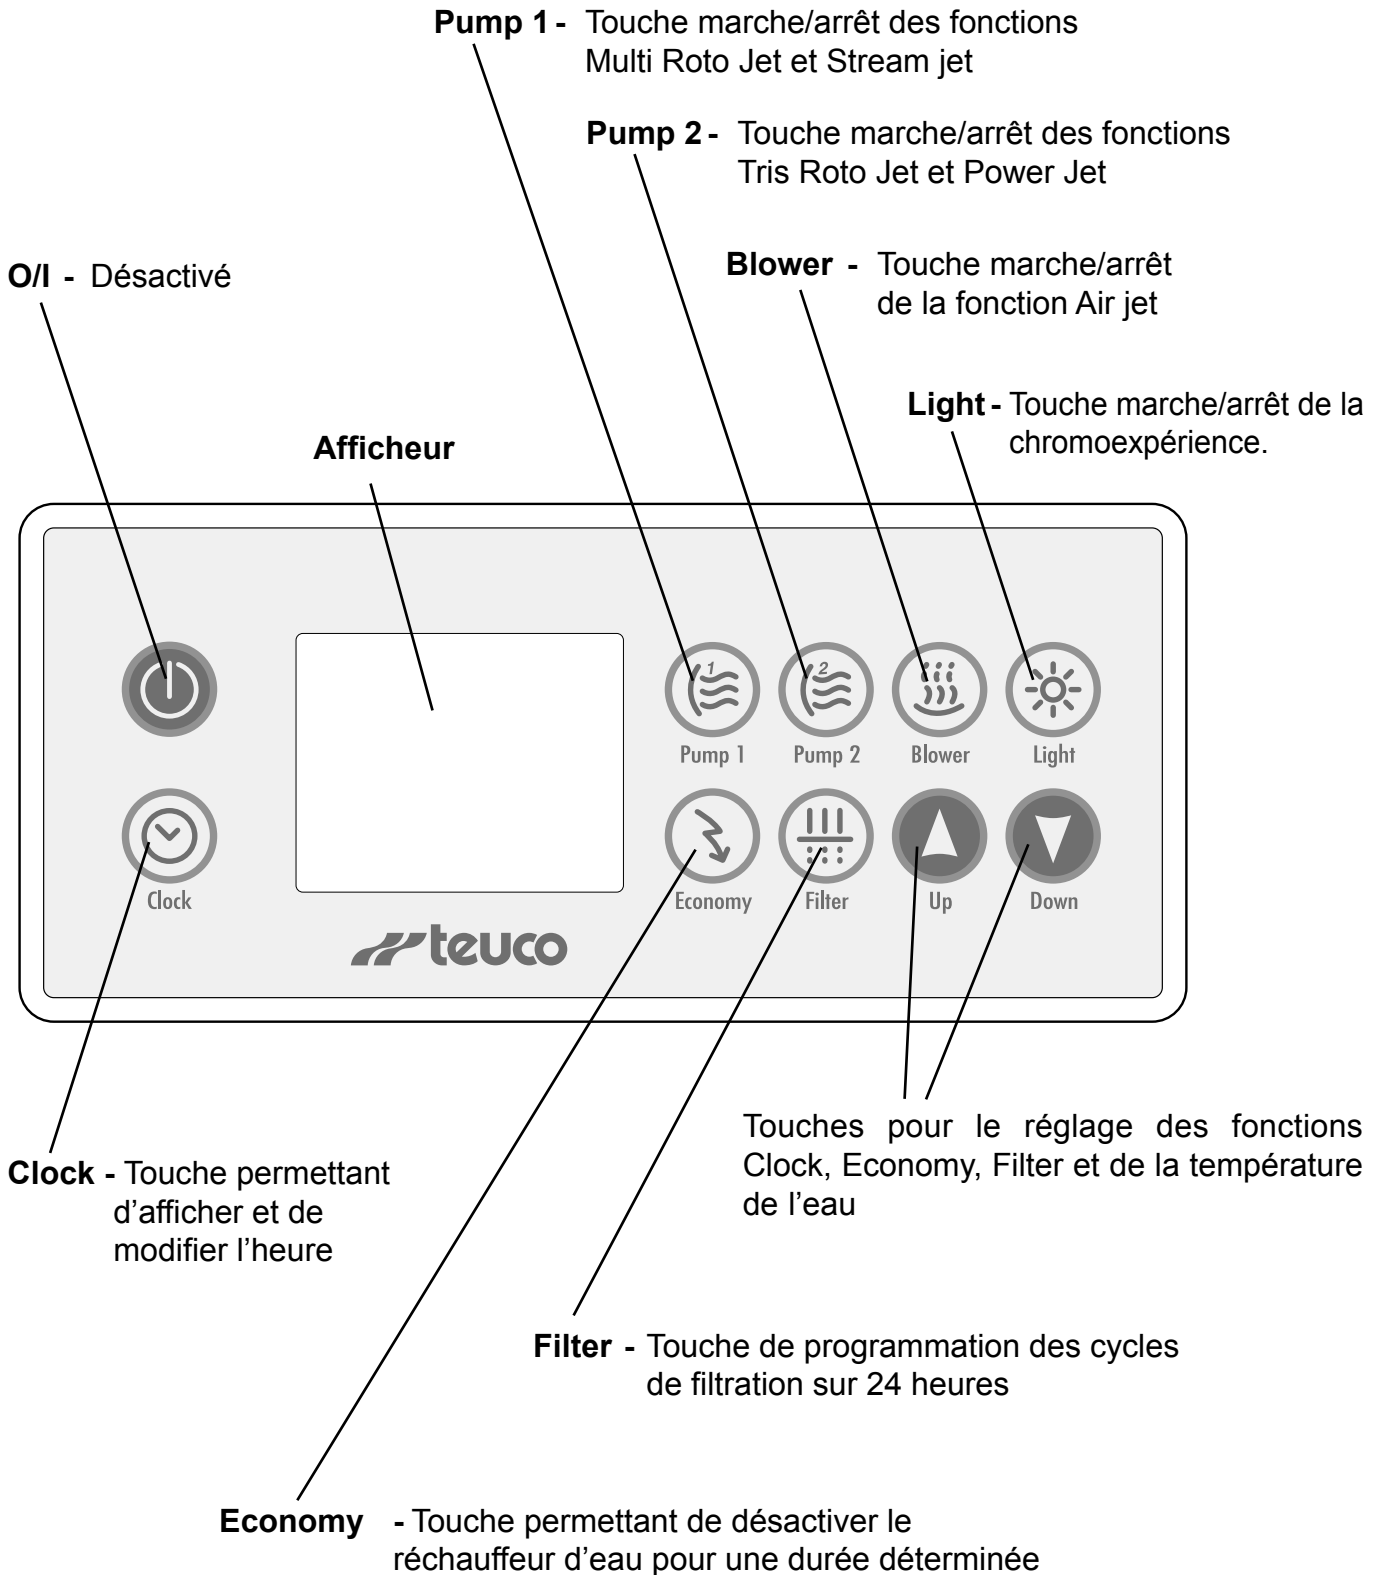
**Pump 1 -** Touche marche/arrêt des fonctions Multi Roto Jet et Stream jet

**Pump 2 -** Touche marche/arrêt des fonctions Tris Roto Jet et Power Jet

**O/I -** Désactivé

**Blower -** Touche marche/arrêt de la fonction Air jet

**Light -** Touche marche/arrêt de la chromoexpérience.

**Afficheur**

Pump 1

Pump 2

Blower

Light

Clock

Economy

Filter

Up

Down

teuco

Touches pour le réglage des fonctions Clock, Economy, Filter et de la température de l'eau

**Clock -** Touche permettant d'afficher et de modifier l'heure

**Filter -** Touche de programmation des cycles de filtration sur 24 heures

**Economy -** Touche permettant de désactiver le réchauffeur d'eau pour une durée déterminée